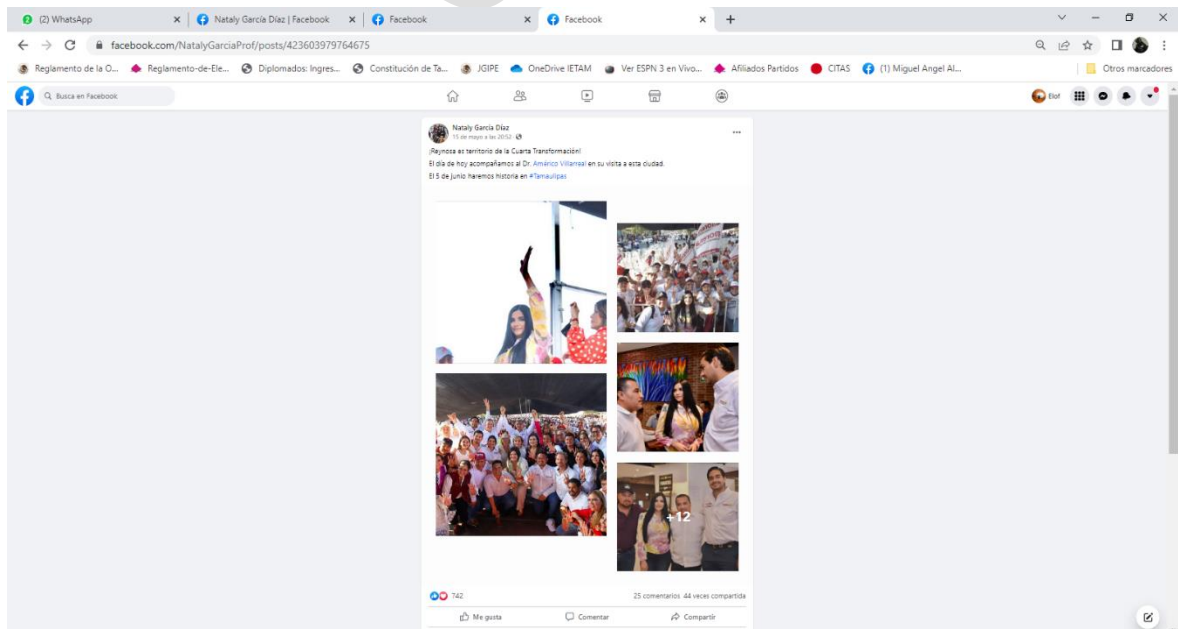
(2) WhatsApp
Nataly García Díaz | Facebook
Facebook
Facebook
facebook.com/NatalyGarciaProf/posts/423603979764675
Reglamento de la O... Reglamento-de-Ele... Diplomados: Ingres... Constitución de Ta... JGIPE OneDrive IETAM Ver ESPN 3 en Vivo... Afiliados Partidos CITAS (1) Miguel Angel Al...
Otros marcadores
Busca en Facebook
Eloí

Nataly García Díaz
15 de mayo a las 20:52

¡Reynosa es territorio de la Cuarta Transformación!
El día de hoy acompañamos al Dr. Américo Villarreal en su visita a esta ciudad.
El 5 de junio haremos historia en #Tamaulipas

+12

742
25 comentarios 44 veces compartida
Me gusta
Comentar
Compartir